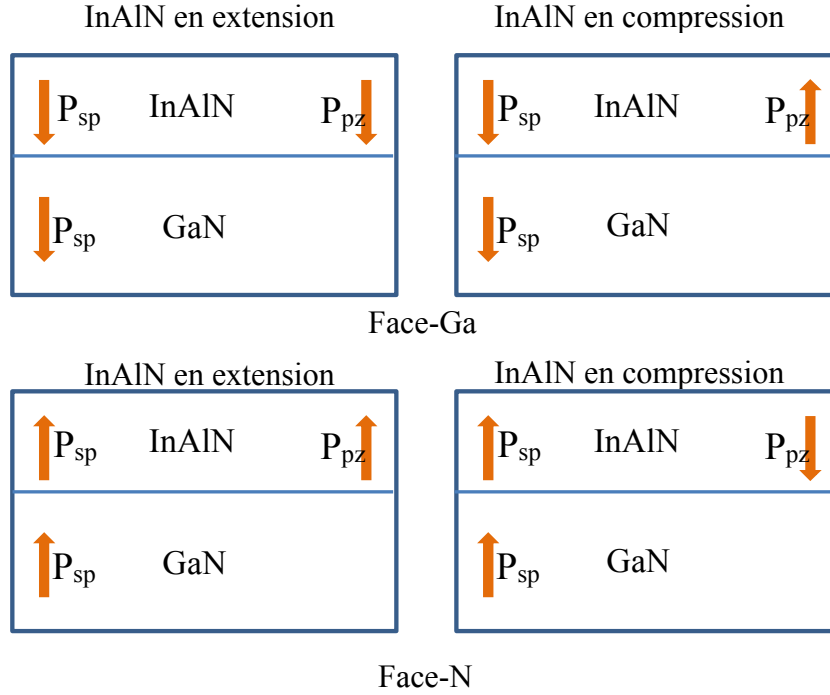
InAlN en extension

$P_{sp}$ InAlN $P_{pz}$

$P_{sp}$ GaN

InAlN en compression

$P_{sp}$ InAlN $P_{pz}$

$P_{sp}$ GaN

Face-Ga

InAlN en extension

$P_{sp}$ InAlN $P_{pz}$

$P_{sp}$ GaN

InAlN en compression

$P_{sp}$ InAlN $P_{pz}$

$P_{sp}$ GaN

Face-N